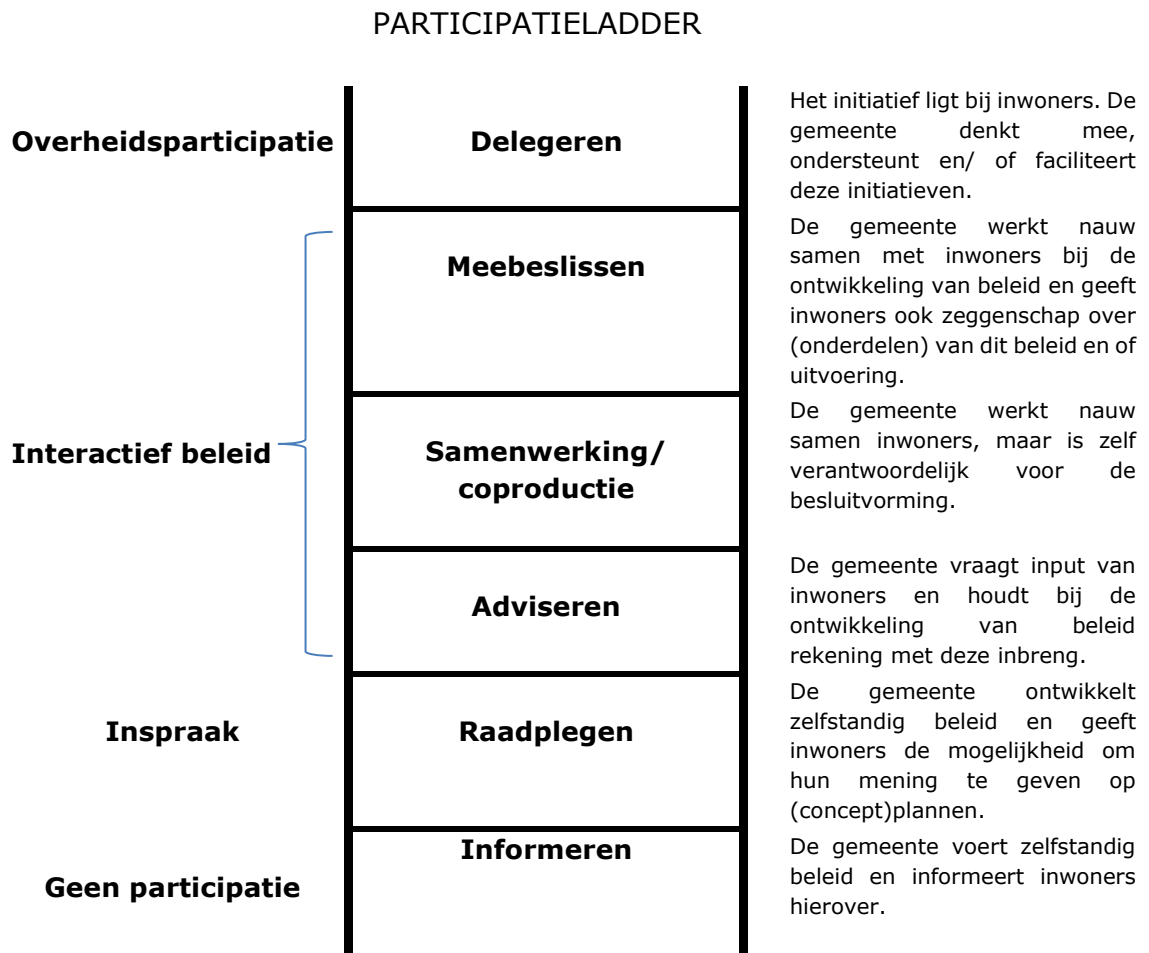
PARTICIPATIELADDER

Overheidsparticipatie

Delegeren

Het initiatief ligt bij inwoners. De gemeente denkt mee, ondersteunt en/ of faciliteert deze initiatieven.

Meebeslissen

De gemeente werkt nauw samen met inwoners bij de ontwikkeling van beleid en geeft inwoners ook zeggenschap over (onderdelen) van dit beleid en of uitvoering.

Interactief beleid

Samenwerking/ coproductie

De gemeente werkt nauw samen inwoners, maar is zelf verantwoordelijk voor de besluitvorming.

Adviseren

De gemeente vraagt input van inwoners en houdt bij de ontwikkeling van beleid rekening met deze inbreng.

Inspraak

Raadplegen

De gemeente ontwikkelt zelfstandig beleid en geeft inwoners de mogelijkheid om hun mening te geven op (concept)plannen.

Geen participatie

Informeren

De gemeente voert zelfstandig beleid en informeert inwoners hierover.